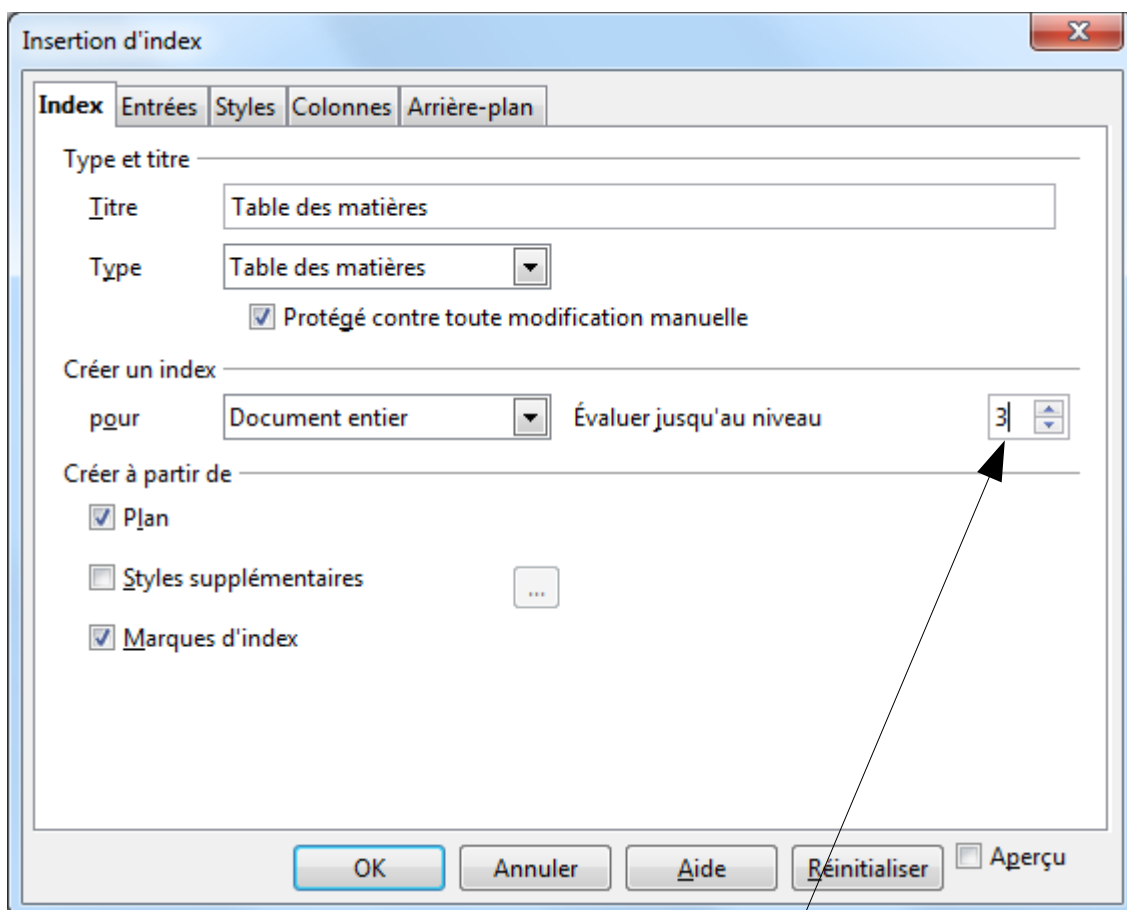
Insertion d'index

Index Entrées Styles Colonnes Arrière-plan

Type et titre

Titre Table des matières

Type Table des matières

Protégé contre toute modification manuelle

Créer un index

pour Document entier Évaluer jusqu'au niveau 3

Créer à partir de

Plan

Styles supplémentaires ...

Marques d'index

OK Annuler Aide Réinitialiser Aperçu